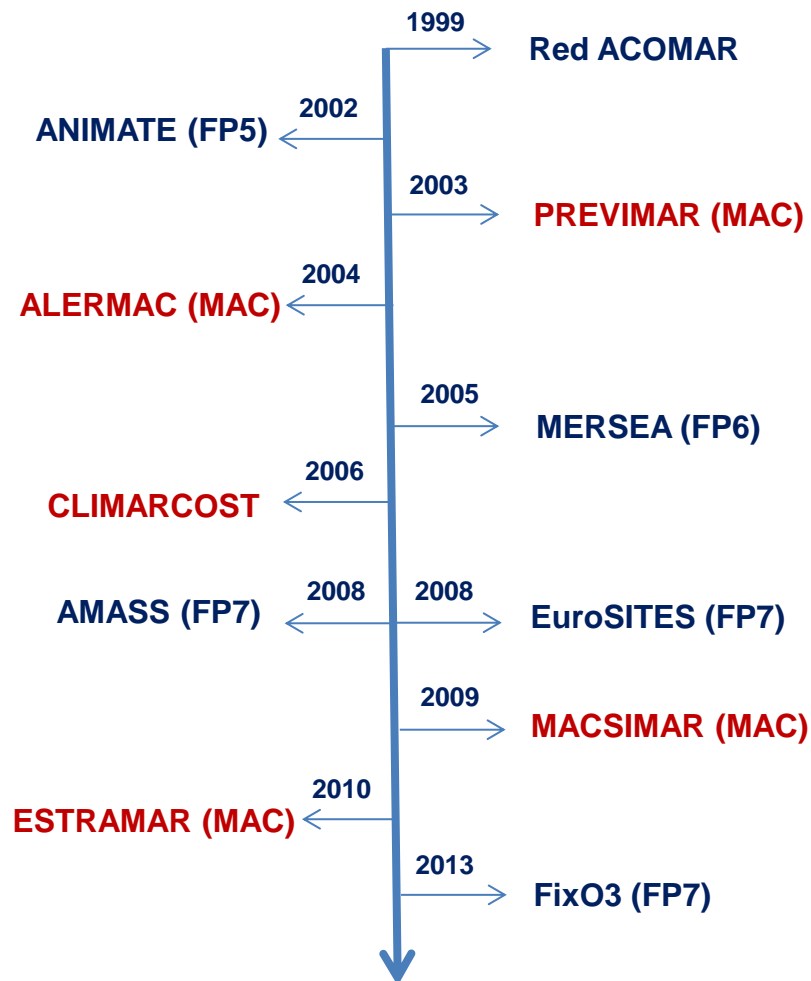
1999
Red ACOMAR

2002
ANIMATE (FP5)

2003
PREVIMAR (MAC)

2004
ALERMAC (MAC)

2005
MERSEA (FP6)

2006
CLIMARCOST

2008
AMASS (FP7)

2008
EuroSITES (FP7)

2009
MACSIMAR (MAC)

2010
ESTRAMAR (MAC)

2013
FixO3 (FP7)